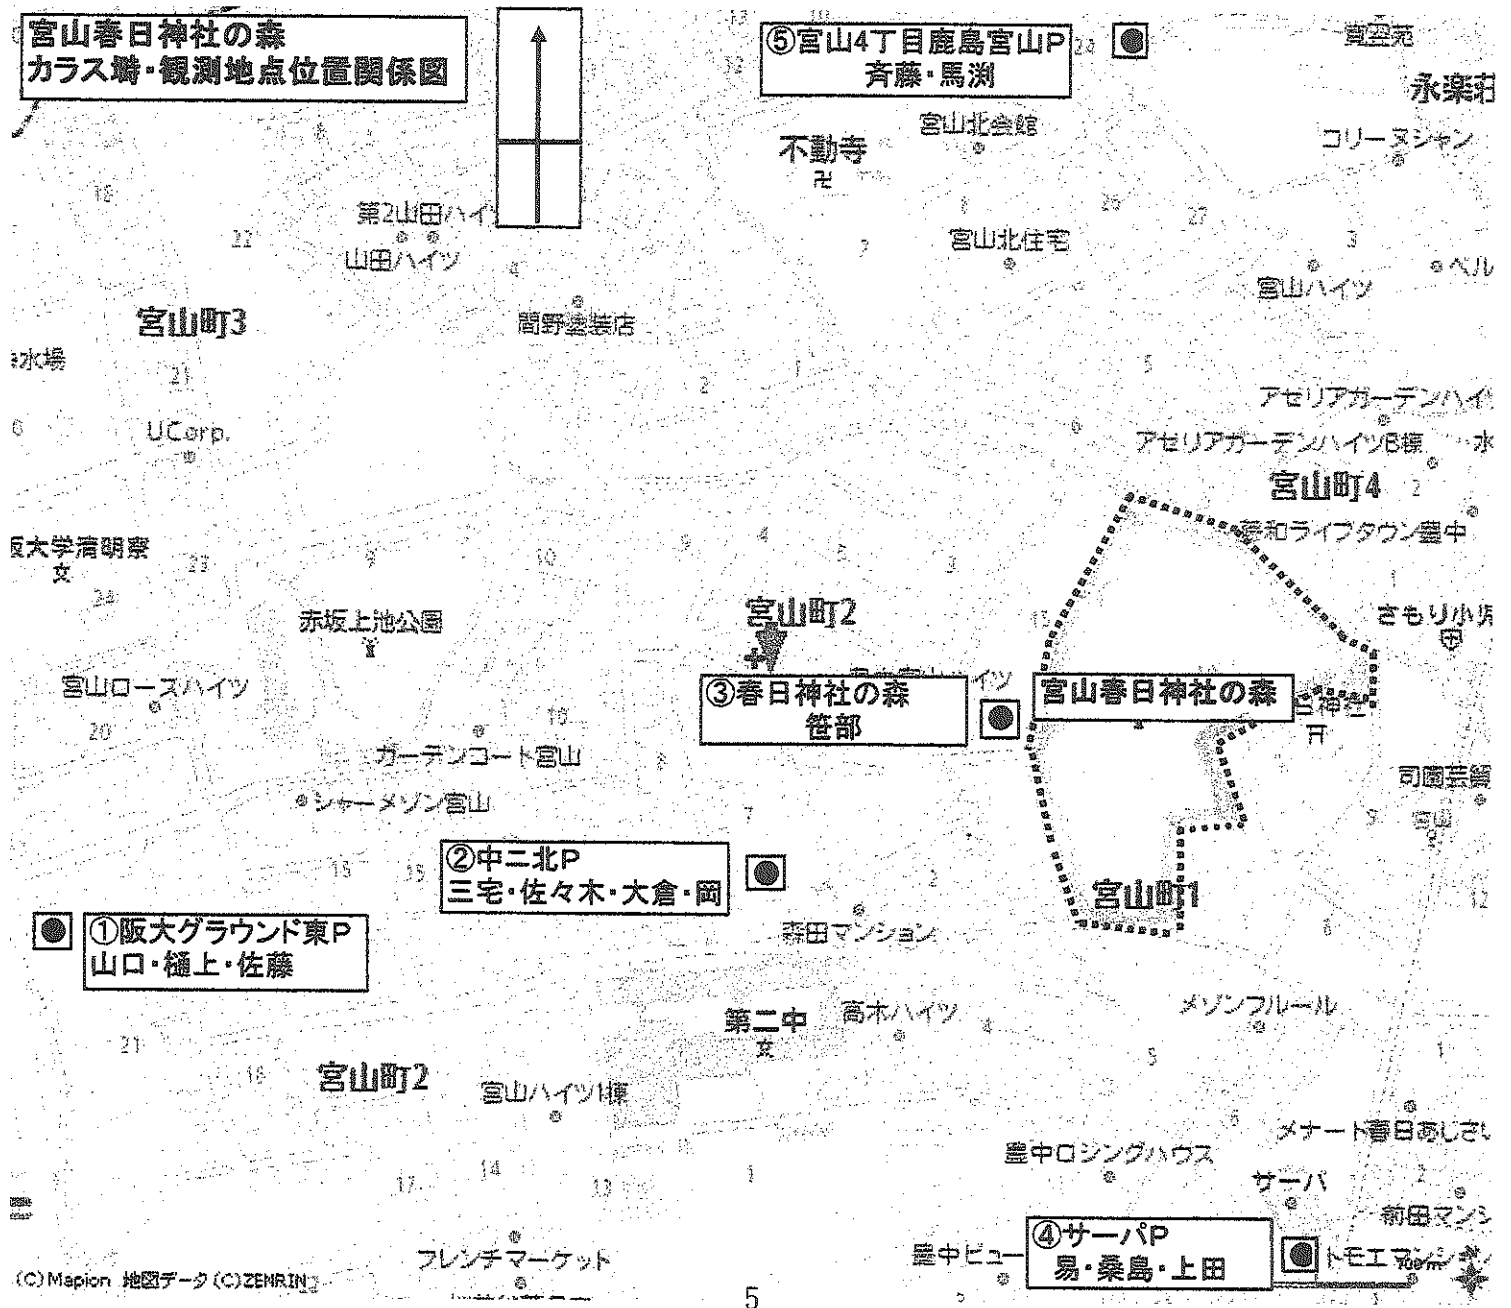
宮山春日神社の森
カラス塒・観測地点位置関係図

⑤宮山4丁目鹿島宮山P
斉藤・馬渕

不動寺
宮山北会館
コリーヌシャン
永楽

第2山田ハイツ
山田ハイツ
宮山北住宅
ベル
宮山ハイツ

宮山町3
間野塗装店
水場
UCorp.
アゼリアガーデンハイツ
アゼリアガーデンハイツB棟
宮山町4
阪大学清明寮
愛和ライフタウン豊中
さもり小
赤坂上池公園
宮山町2
宮山ローズハイツ
③春日神社の森
笹部
宮山春日神社の森
日神社
ガーデンコート宮山
シャーメゾン宮山
司園芸
②中二北P
三宅・佐々木・大倉・岡
①阪大グラウンド東P
山口・樋上・佐藤
森田マンション
宮山町1
第二中
高木ハイツ
メゾンフルール
宮山町2
宮山ハイツ1棟
メナード春日あじさい
豊中ロジングハウス
サーパ
新田マンシ
④サーパP
易・桑島・上田
豊中ビュー
トモエマンション
フレンチマーケット
(C)Mapion 地図データ(C)ZENRIN
5